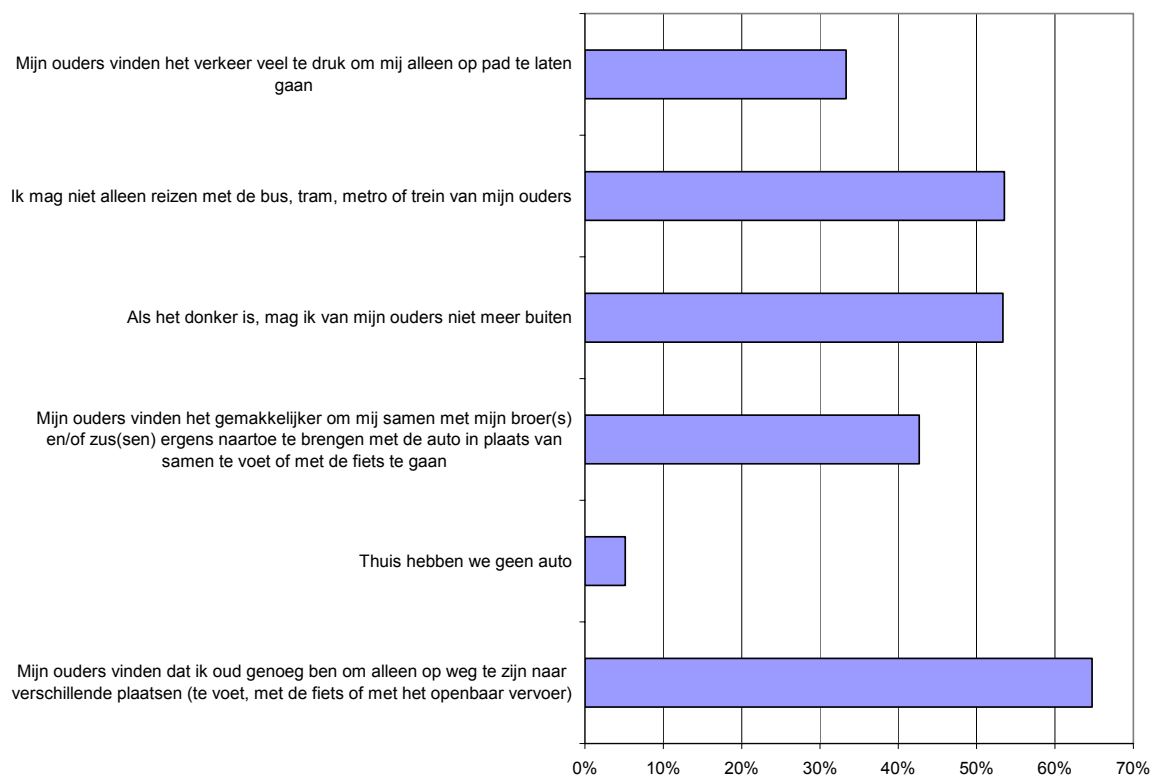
Mijn ouders vinden het verkeer veel te druk om mij alleen op pad te laten gaan

Ik mag niet alleen reizen met de bus, tram, metro of trein van mijn ouders

Als het donker is, mag ik van mijn ouders niet meer buiten

Mijn ouders vinden het gemakkelijker om mij samen met mijn broer(s) en/of zus(sen) ergens naartoe te brengen met de auto in plaats van samen te voet of met de fiets te gaan

Thuis hebben we geen auto

Mijn ouders vinden dat ik oud genoeg ben om alleen op weg te zijn naar verschillende plaatsen (te voet, met de fiets of met het openbaar vervoer)

0% 10% 20% 30% 40% 50% 60% 70%